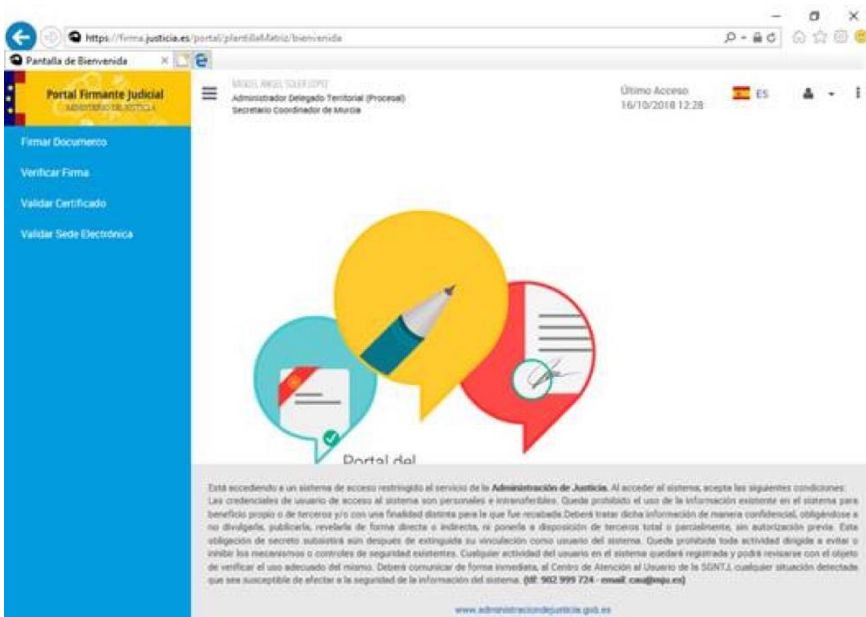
https://firma.justicia.es/portal/plantillaMatriz/bienvenida

Pantalla de Bienvenida

Portal Firmante Judicial
MINISTERIO DE JUSTICIA

MIGUEL ANGEL SOLER LOPEZ
Administrador Delegado Territorial (Procesal)
Secretario Coordinador de Murcia

Último Acceso:
16/10/2018 12:28

ES

Firmar Documento

Verificar Firma

Validar Certificado

Validar Sede Electrónica

Portal del

Está accediendo a un sistema de acceso restringido al servicio de la **Administración de Justicia**. Al acceder al sistema, acepta las siguientes condiciones: Las credenciales de usuario de acceso al sistema son personales e intransferibles. Queda prohibido el uso de la información existente en el sistema para beneficio propio o de terceros y/o con una finalidad distinta para la que fue recabada.Deberá tratar dicha información de manera confidencial, obligándose a no divulgarla, publicarla, revelarla de forma directa o indirecta, ni ponerla a disposición de terceros total o parcialmente, sin autorización previa. Esta obligación de secreto subsistirá aún después de extinguida su vinculación como usuario del sistema. Queda prohibida toda actividad dirigida a evitar o inhibir los mecanismos o controles de seguridad existentes. Cualquier actividad del usuario en el sistema quedará registrada y podrá revisarse con el objeto de verificar el uso adecuado del mismo. Deberá comunicar de forma inmediata, al Centro de Atención al Usuario de la SGNTJ, cualquier situación detectada que sea susceptible de afectar a la seguridad de la información del sistema. **(tlf: 902 999 724 - email: cau@mju.es)**

www.administraciondejusticia.gob.es